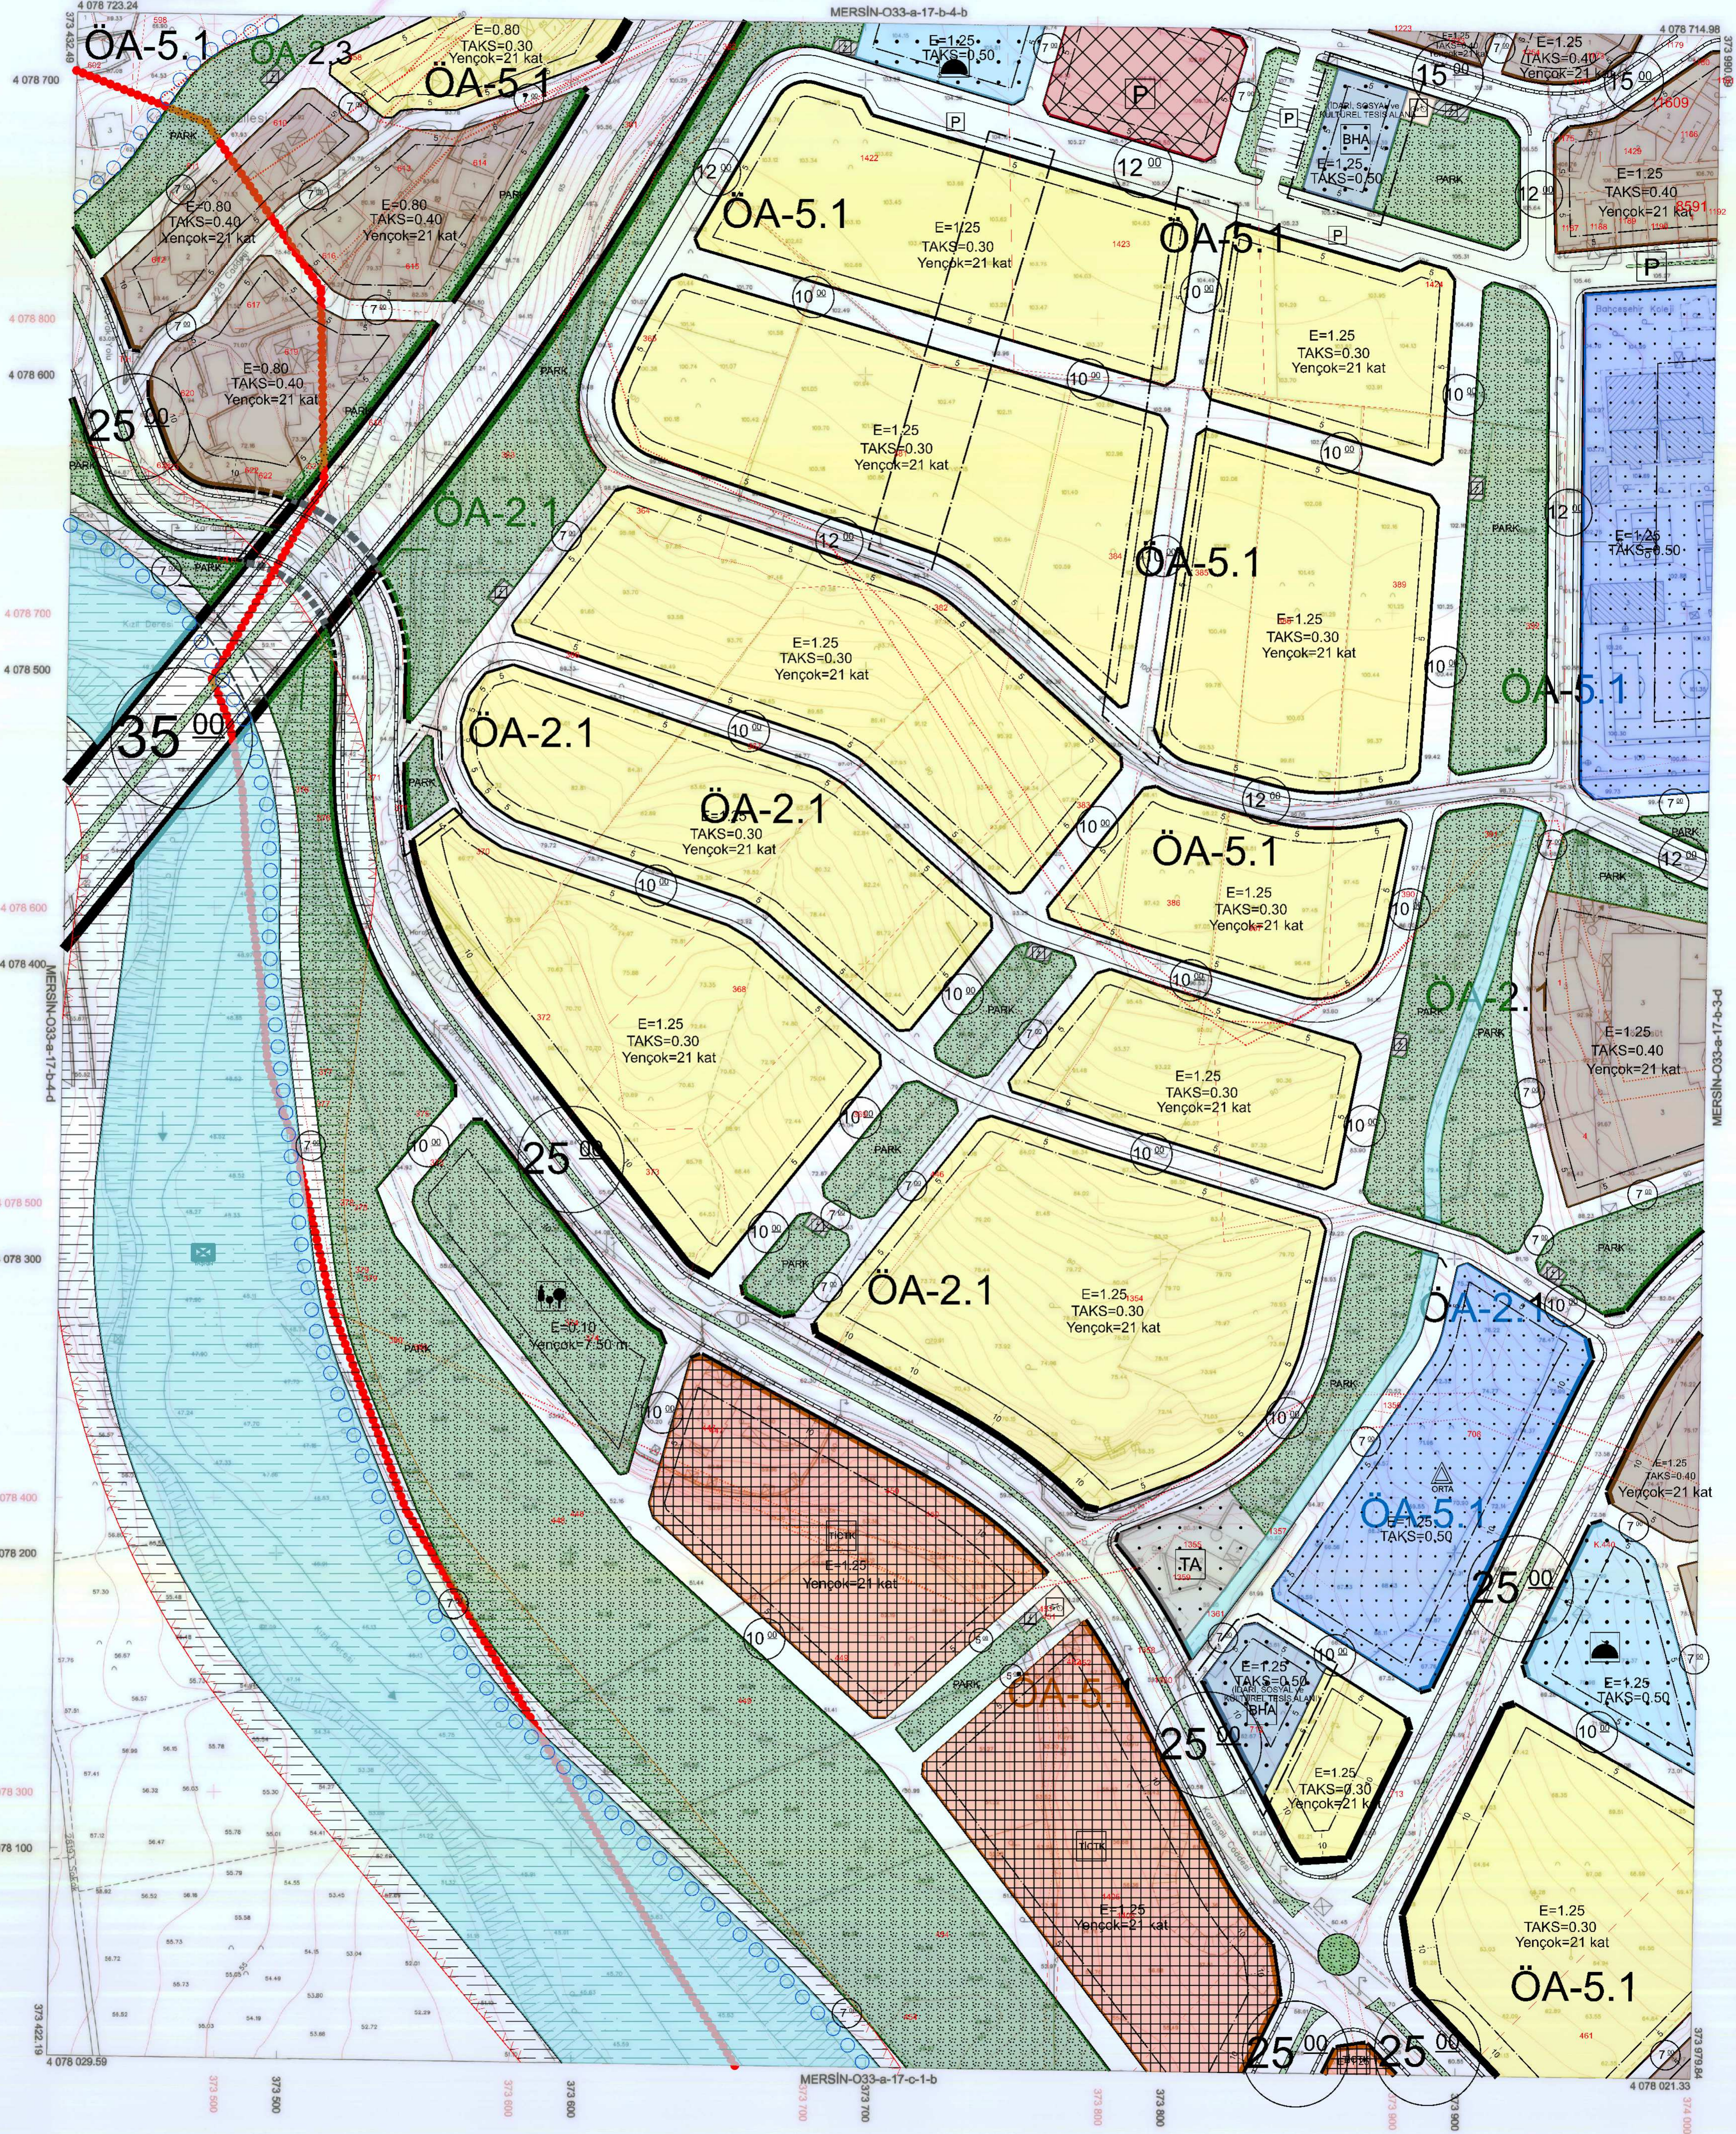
MERSİN-O33-a-17-b-4-b

4 078 723.24
373 422.48
4 078 700
ÖA-5.1
ÖA-2.3
E=0.80
TAKS=0.30
Yençok=21 kat
ÖA-5.1
E=1.25
TAKS=0.50
P
E=1.25
TAKS=0.40
Yençok=21 kat
4 078 714.98
15 00
15 00
P
P
BHA
E=1.25
TAKS=0.50
PARK
12 00
PARK
E=0.80
TAKS=0.40
Yençok=21 kat
E=0.80
TAKS=0.40
Yençok=21 kat
PARK
12 00
12 00
ÖA-5.1
E=1.25
TAKS=0.30
Yençok=21 kat
ÖA-5.1
P
E=1.25
TAKS=0.40
Yençok=21 kat
12 00
P
10 00
10 00
E=1.25
TAKS=0.30
Yençok=21 kat
4 078 600
E=0.80
TAKS=0.40
Yençok=21 kat
PARK
10 00
E=1.25
TAKS=0.30
Yençok=21 kat
10 00
25 00
10 00
PARK
ÖA-2.1
12 00
E=1.25
TAKS=0.50
12 00
PARK
ÖA-5.1
E=1.25
TAKS=0.30
Yençok=21 kat
PARK
E=1.25
TAKS=0.30
Yençok=21 kat
10 00
4 078 500
ÖA-5.1
35 00
ÖA-2.1
10 00
PARK
ÖA-2.1
TAKS=0.30
Yençok=21 kat
12 00
10 00
ÖA-5.1
PARK
12 00
E=1.25
TAKS=0.30
Yençok=21 kat
10 00
PARK
4 078 400
MERSİN-O33-a-17-b-4-c
10 00
ÖA-2.1
E=1.25
TAKS=0.30
Yençok=21 kat
PARK
E=1.25
TAKS=0.40
Yençok=21 kat
MERSİN-O33-a-17-b-3-d
10 00
PARK
E=1.25
TAKS=0.30
Yençok=21 kat
10 00
25 00
10 00
10 00
PARK
4 078 300
10 00
PARK
PARK
ÖA-2.1
E=1.25
TAKS=0.30
Yençok=21 kat
PARK
E=0.10
Yençok=7.50 m
PARK
ÖA-2.1
10 00
10 00
PARK
E=1.25
Yençok=21 kat
4 078 200
E=1.25
Yençok=21 kat
TA
ÖA-5.1
E=1.25
TAKS=0.50
25 00
10 00
ÖA-5
PARK
E=1.25
TAKS=0.50
BHA
25 00
E=1.25
TAKS=0.30
Yençok=21 kat
E=1.25
TAKS=0.50
10 00
4 078 100
E=1.25
Yençok=21 kat
E=1.25
TAKS=0.30
Yençok=21 kat
ÖA-5.1
373 422.19
4 078 029.59
25 00
25 00
4 078 021.33
373 979.84
MERSİN-O33-a-17-c-1-b
373 500
373 600
373 700
373 800
373 900